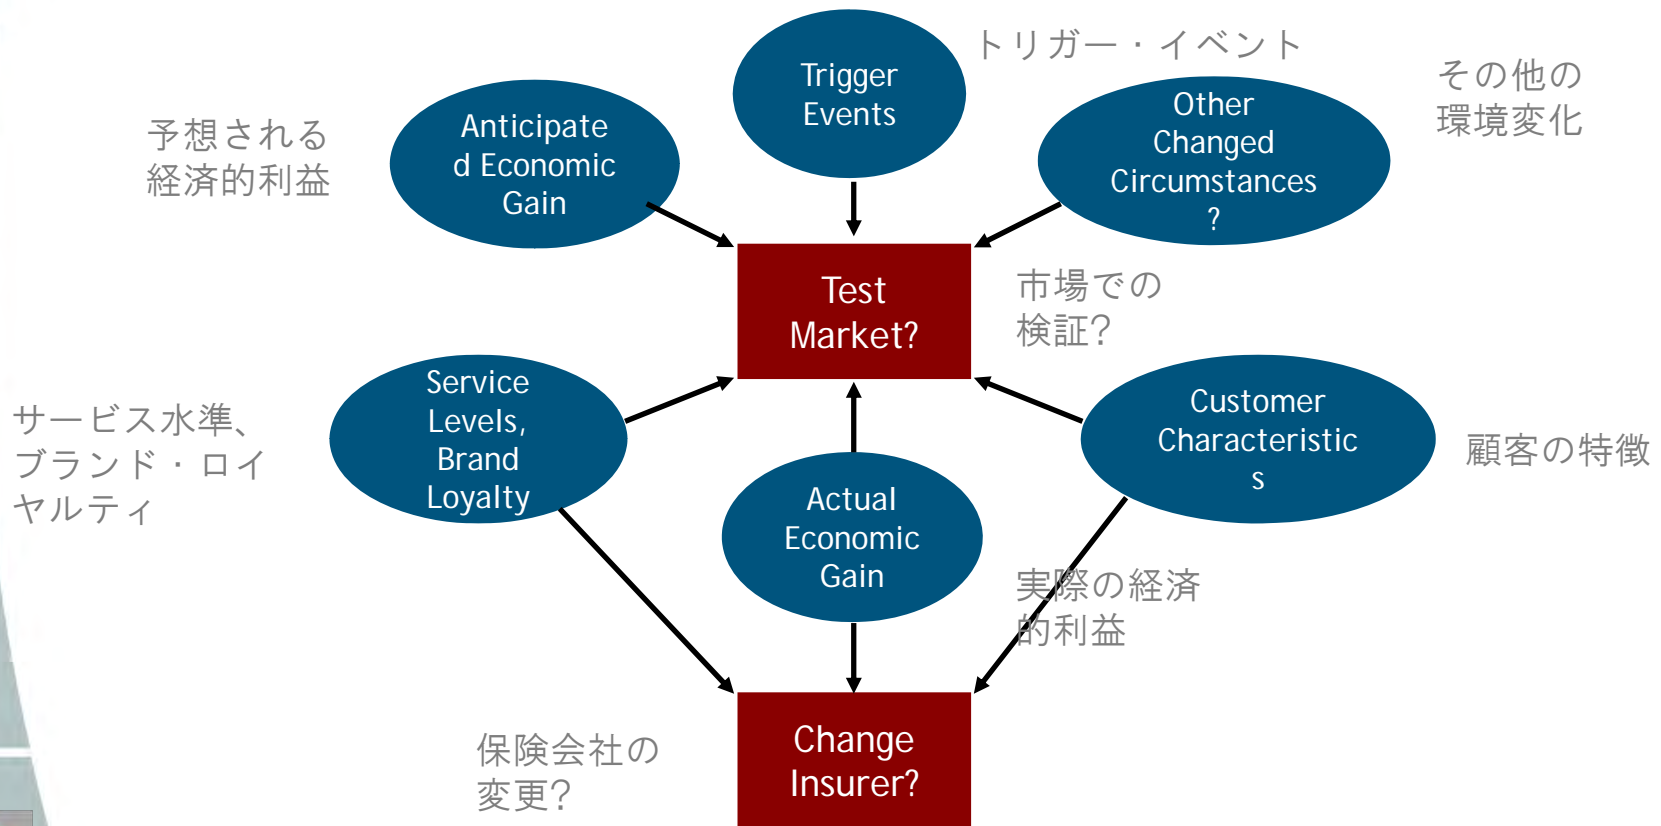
Trigger Events

トリガー・イベント

Anticipated Economic Gain

予想される経済的利益

Other Changed Circumstances?

その他の環境変化

Test Market?

市場での検証?

Service Levels, Brand Loyalty

サービス水準、ブランド・ロイヤルティ

Customer Characteristics

顧客の特徴

Actual Economic Gain

実際の経済的利益

Change Insurer?

保険会社の変更?